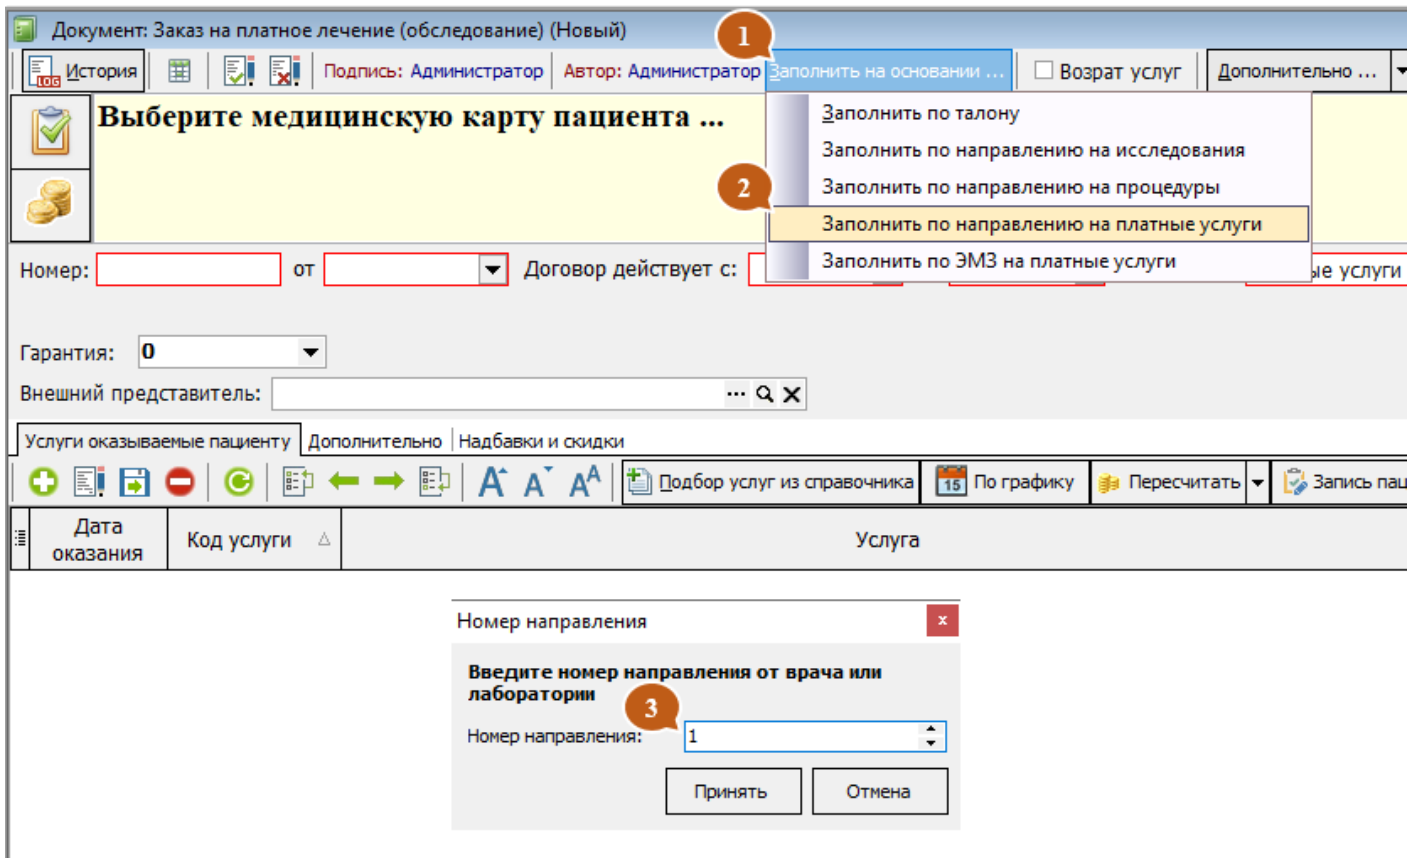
Документ: Заказ на платное лечение (обследование) (Новый)

История | Подпись: Администратор | Автор: Администратор | 1 | Заполнить на основании ... | Возрат услуг | Дополнительно ...

Выберите медицинскую карту пациента ...

Заполнить по талону
Заполнить по направлению на исследования
2
Заполнить по направлению на процедуры
Заполнить по направлению на платные услуги
Заполнить по ЭМЗ на платные услуги

Номер: от Договор действует с: ые услуги

Гарантия: 0

Внешний представитель: ...

Услуги оказываемые пациенту | Дополнительно | Надбавки и скидки

Подбор услуг из справочника | 15 По графику | Пересчитать | Запись пац

| Дата оказания | Код услуги | Услуга |
|---|---|---|

Номер направления

Введите номер направления от врача или лаборатории

3

Номер направления: 1

Принять | Отмена